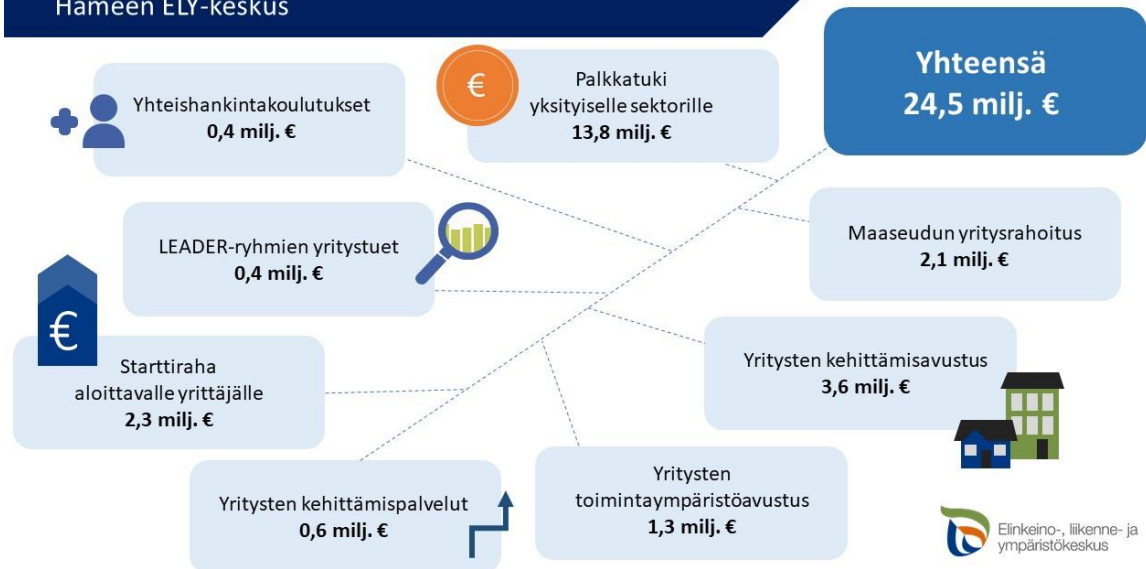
Hämeen ELY-keskus

Yhteishankintakoulutukset
0,4 milj. €

€

Palkkatuki yksityiselle sektorille
13,8 milj. €

Yhteensä
24,5 milj. €

LEADER-ryhmien yritystuet
0,4 milj. €

Maaseudun yritysrahoitus
2,1 milj. €

€

Starttiraha aloittavalle yrittäjälle
2,3 milj. €

Yritysten kehittämisavustus
3,6 milj. €

Yritysten kehittämispalvelut
0,6 milj. €

Yritysten toimintaympäristöavustus
1,3 milj. €

Elinkeino-, liikenne- ja ympäristökeskus